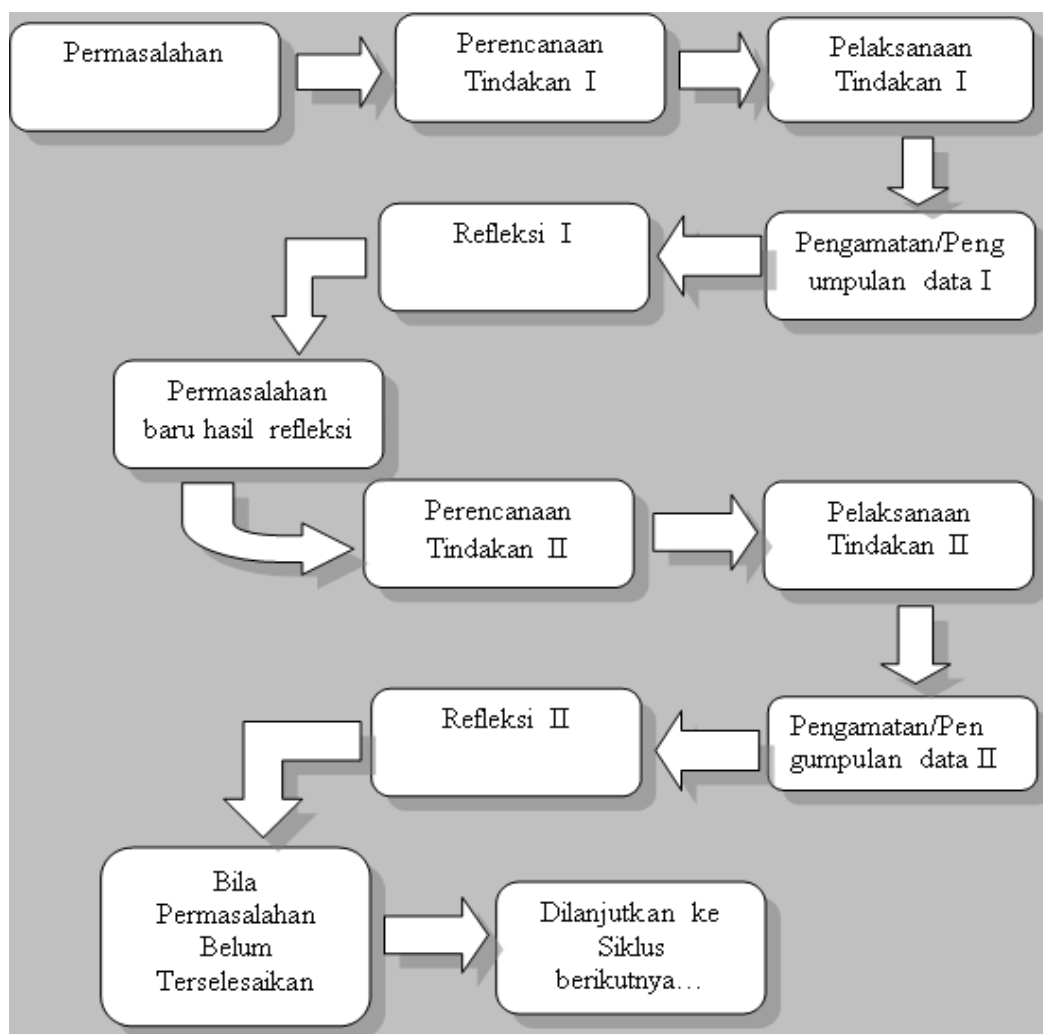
Permasalahan

Perencanaan Tindakan I

Pelaksanaan Tindakan I

Pengamatan/Peng umpulan data I

Refleksi I

Permasalahan baru hasil refleksi

Perencanaan Tindakan II

Pelaksanaan Tindakan II

Pengamatan/Pen gumpulan data II

Refleksi II

Bila Permasalahan Belum Terselesaikan

Dilanjutkan ke Siklus berikutnya…